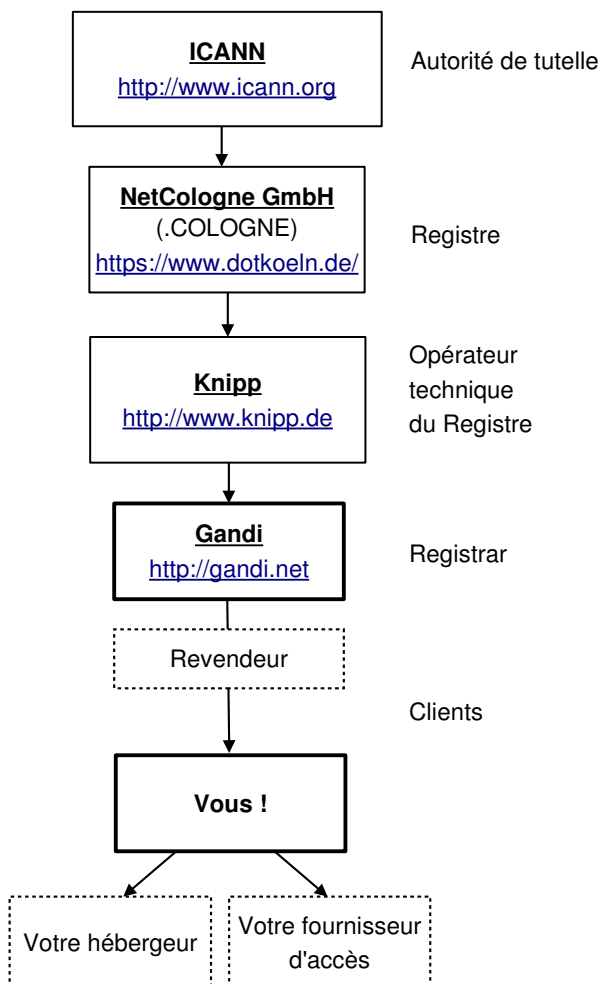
ICANN
http://www.icann.org

Autorité de tutelle

NetCologne GmbH
(.COLOGNE)
https://www.dotkoeln.de/

Registre

Knipp
http://www.knipp.de

Opérateur technique du Registre

Gandi
http://gandi.net

Registrar

Revendeur

Clients

Vous !

Votre hébergeur

Votre fournisseur d'accès